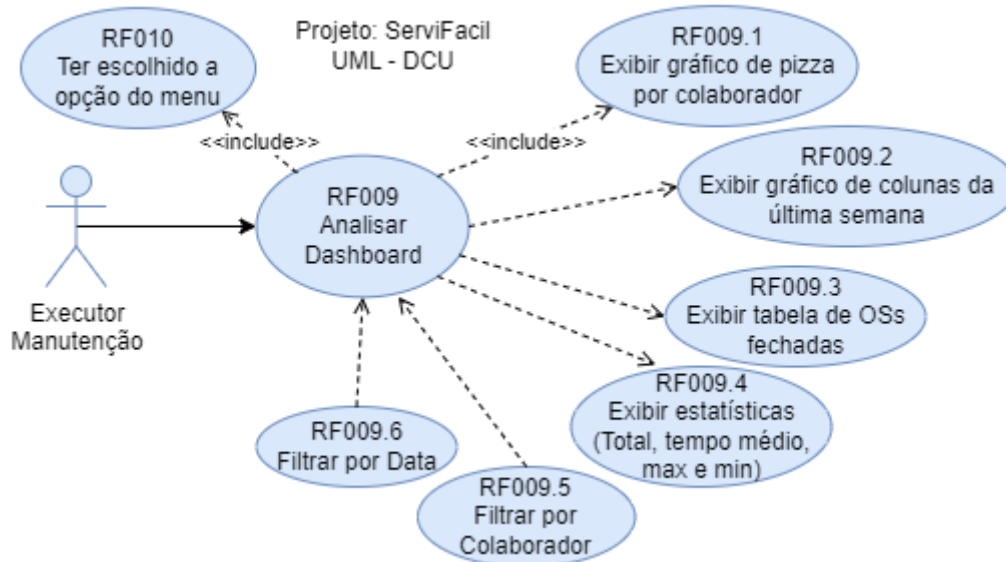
RF010
Ter escolhido a opção do menu

Projeto: ServiFacil
UML - DCU

RF009.1
Exibir gráfico de pizza por colaborador

<<include>>

<<include>>

RF009.2
Exibir gráfico de colunas da última semana

RF009
Analisar Dashboard

Executor Manutenção

RF009.3
Exibir tabela de OSs fechadas

RF009.4
Exibir estatísticas (Total, tempo médio, max e min)

RF009.6
Filtrar por Data

RF009.5
Filtrar por Colaborador